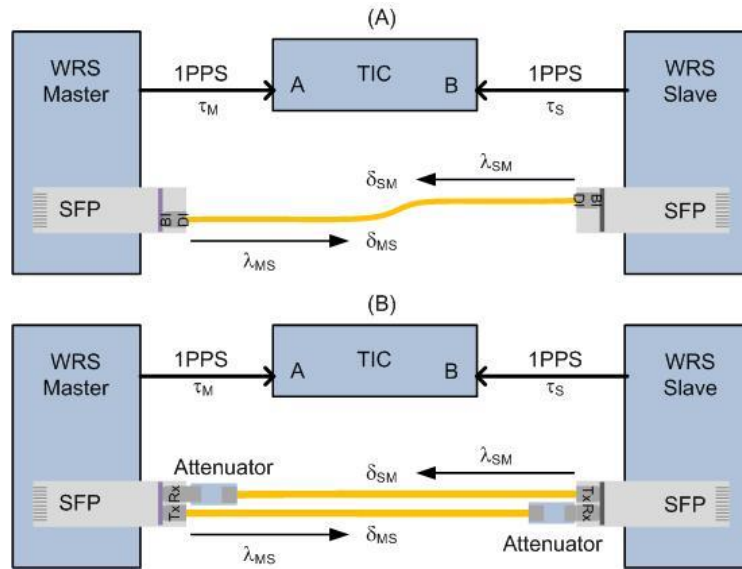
(A)

WRS Master

1PPS
$\tau_M$

A TIC B

1PPS
$\tau_S$

WRS Slave

$\lambda_{SM}$
$\delta_{SM}$

SFP BI DI

BI DI SFP

$\lambda_{MS}$
$\delta_{MS}$

(B)

WRS Master

1PPS
$\tau_M$

A TIC B

1PPS
$\tau_S$

WRS Slave

Attenuator

$\lambda_{SM}$
$\delta_{SM}$

SFP Tx Rx

Tx Rx SFP

$\lambda_{MS}$
$\delta_{MS}$

Attenuator